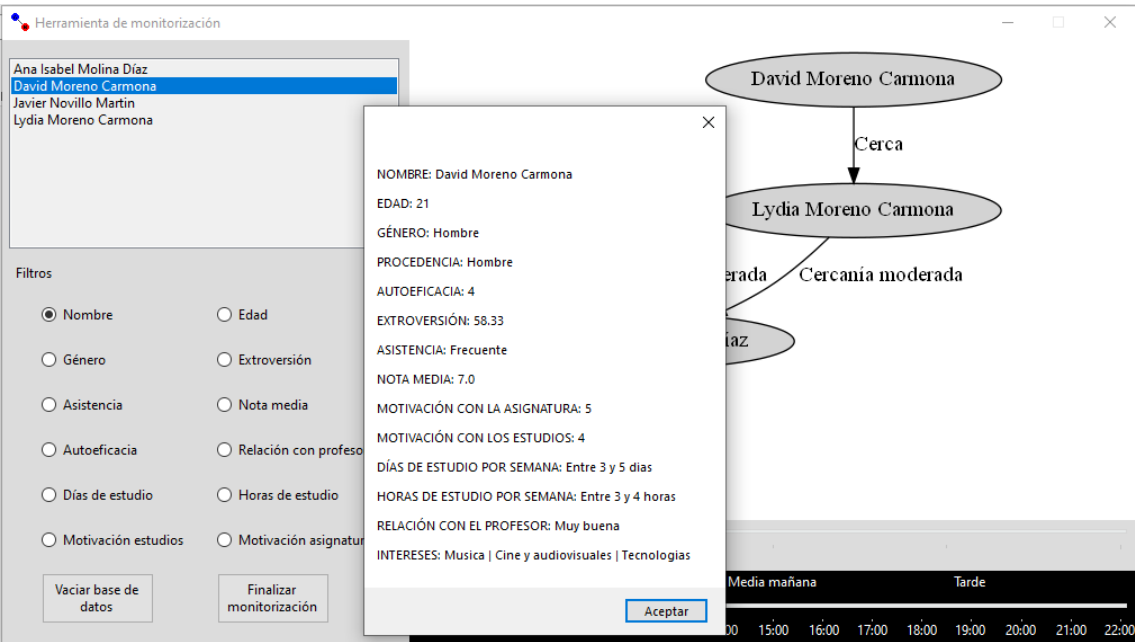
Herramienta de monitorización

Ana Isabel Molina Díaz
David Moreno Carmona
Javier Novillo Martin
Lydia Moreno Carmona

Filtros

Nombre
Edad
Género
Extroversión
Asistencia
Nota media
Autoeficacia
Relación con profeso
Días de estudio
Horas de estudio
Motivación estudios
Motivación asignatur

Vaciar base de datos

Finalizar monitorización

David Moreno Carmona

Cerca

Lydia Moreno Carmona

erada

Cercanía moderada

íaz

NOMBRE: David Moreno Carmona

EDAD: 21

GÉNERO: Hombre

PROCEDENCIA: Hombre

AUTOEFICACIA: 4

EXTROVERSIÓN: 58.33

ASISTENCIA: Frecuente

NOTA MEDIA: 7.0

MOTIVACIÓN CON LA ASIGNATURA: 5

MOTIVACIÓN CON LOS ESTUDIOS: 4

DÍAS DE ESTUDIO POR SEMANA: Entre 3 y 5 dias

HORAS DE ESTUDIO POR SEMANA: Entre 3 y 4 horas

RELACIÓN CON EL PROFESOR: Muy buena

INTERESES: Musica | Cine y audiovisuales | Tecnologias

Aceptar

Media mañana
Tarde

00 15:00 16:00 17:00 18:00 19:00 20:00 21:00 22:00